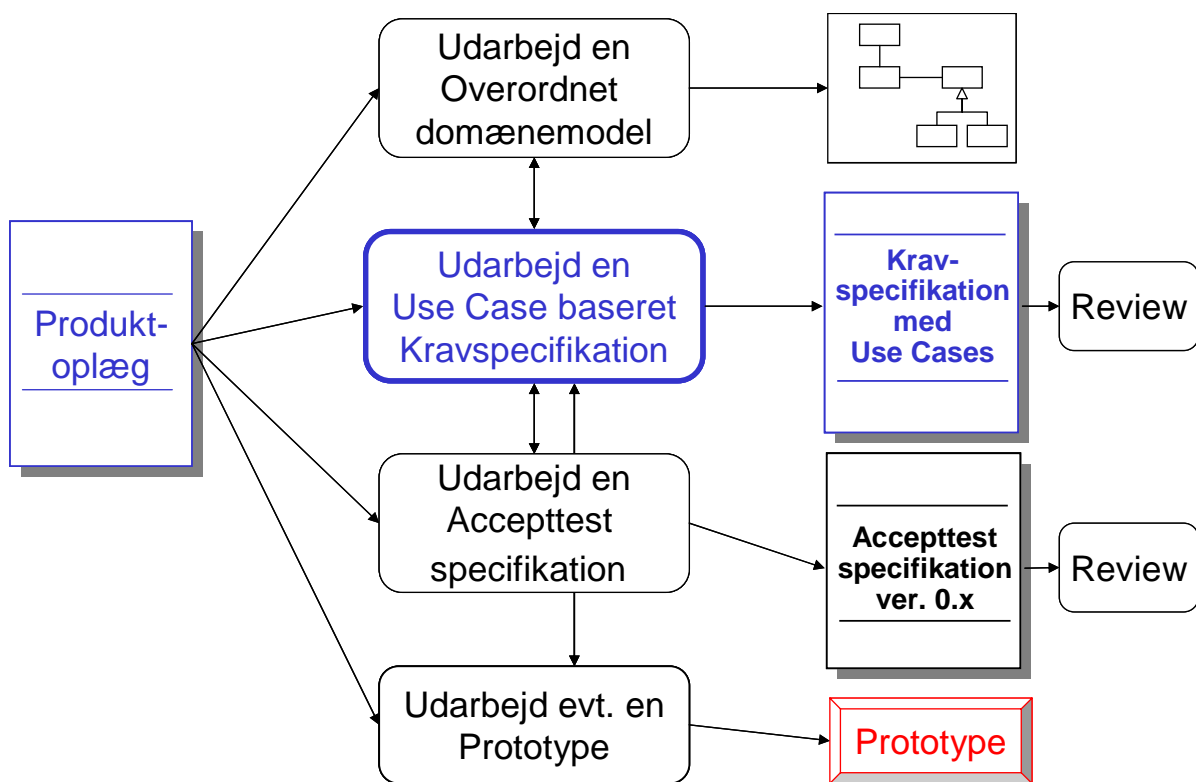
Produkt-
oplæg

Udarbejd en
Overordnet
domænemodel

Udarbejd en
Use Case baseret
Kravspecifikation

Udarbejd en
Accepttest
specifikation

Udarbejd evt. en
Prototype

Krav-
specifikation
med
Use Cases

Review

Accepttest
specifikation
ver. 0.x

Review

Prototype